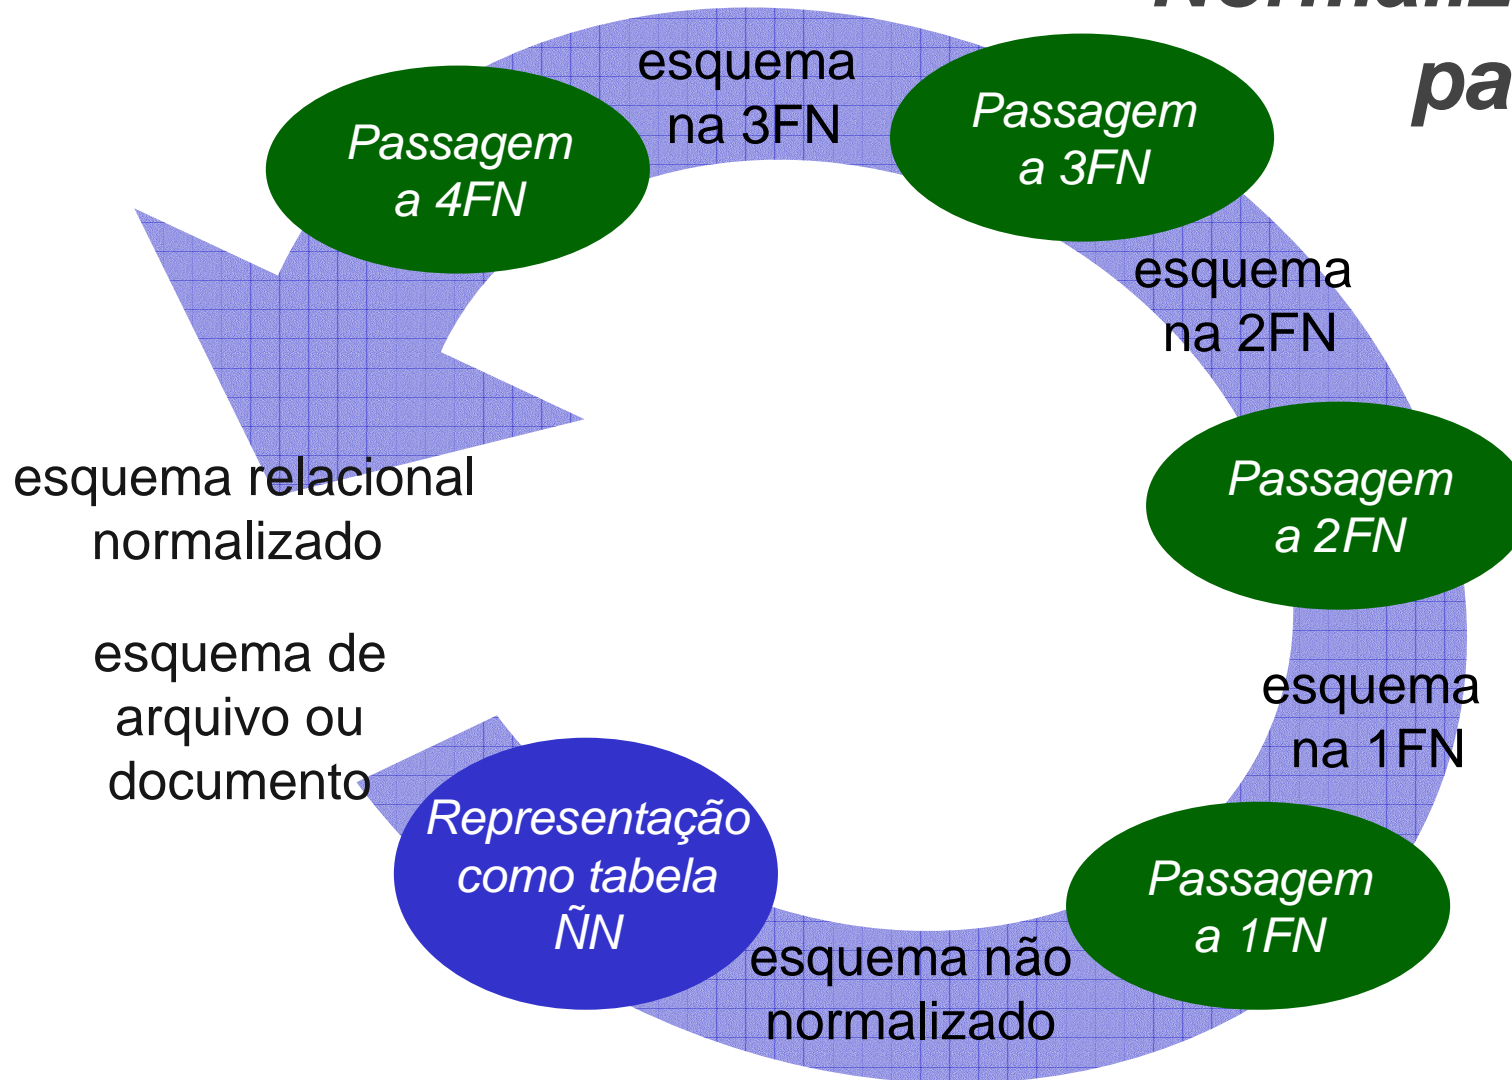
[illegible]
pa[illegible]

Passagem a 4FN

esquema na 3FN

Passagem a 3FN

esquema na 2FN

Passagem a 2FN

esquema na 1FN

Passagem a 1FN

esquema não normalizado

Representação como tabela ÑN

esquema de arquivo ou documento

esquema relacional normalizado